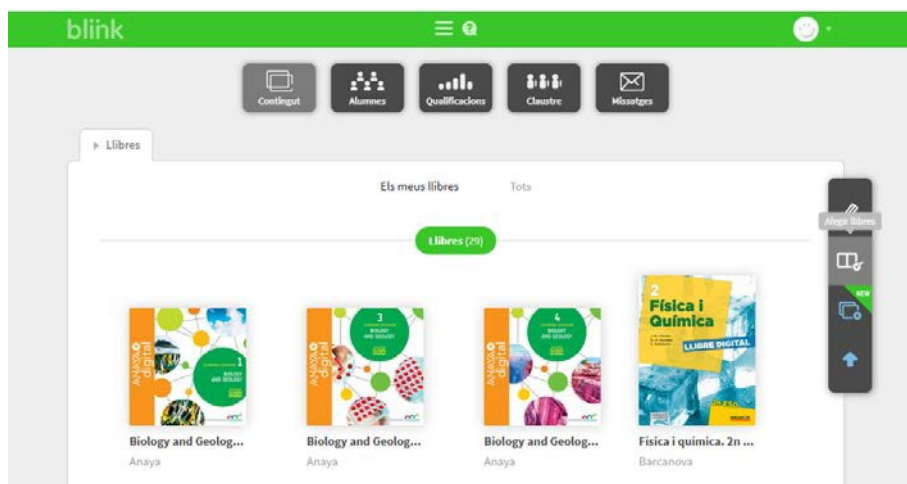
blink

Contingut
Alumnes
Qualificacions
Claustre
Missatges

Llibres

Els meus llibres
Tots

Llibres (29)

Afegir llibres

NEW

ANAYA digital
1
BIOLOGY AND GEOLOGY

ANAYA digital
3
BIOLOGY AND GEOLOGY

ANAYA digital
4
BIOLOGY AND GEOLOGY

2
Física i Química
LLIBRE DIGITAL
ESO

Biology and Geolog...
Anaya

Biology and Geolog...
Anaya

Biology and Geolog...
Anaya

Física i química. 2n ...
Barcanova